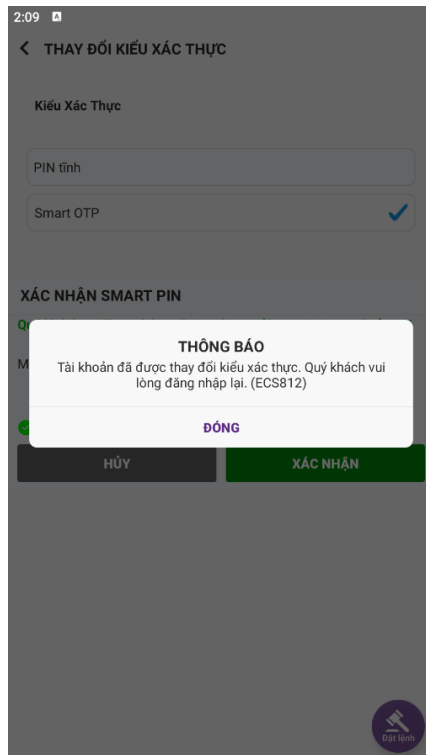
2:09

THAY ĐỔI KIỂU XÁC THỰC

Kiểu Xác Thực

PIN tĩnh

Smart OTP

XÁC NHẬN SMART PIN

Q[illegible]

M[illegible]

THÔNG BÁO

Tài khoản đã được thay đổi kiểu xác thực. Quý khách vui lòng đăng nhập lại. (ECS812)

ĐÓNG

HỦY

XÁC NHẬN

Đặt lệnh